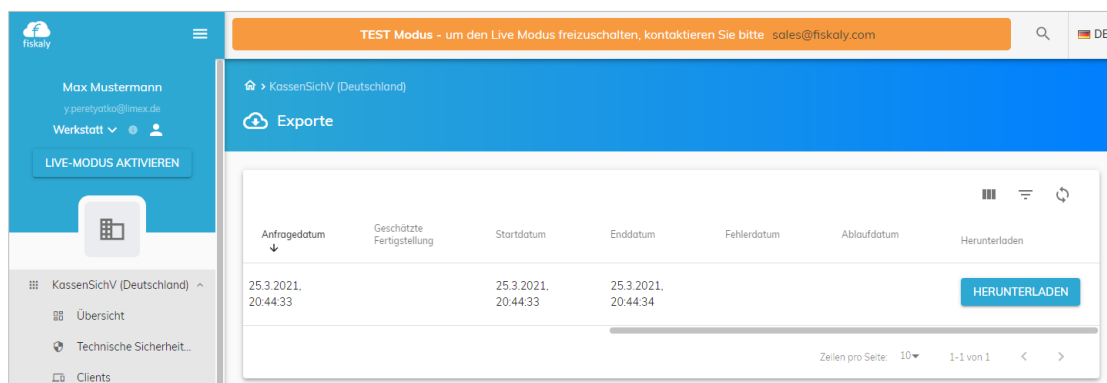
fiskaly

TEST Modus - um den Live Modus freizuschalten, kontaktieren Sie bitte sales@fiskaly.com

DE

Max Mustermann
y.peretyatko@limex.de
Werkstatt

LIVE-MODUS AKTIVIEREN

KassenSichV (Deutschland)
Übersicht
Technische Sicherheit...
Clients

> KassenSichV (Deutschland)

Exporte

| Anfragedatum ↓ | Geschätzte Fertigstellung | Startdatum | Enddatum | Fehlerdatum | Ablaufdatum | Herunterladen |
|---|---|---|---|---|---|---|
| 25.3.2021, 20:44:33 | | 25.3.2021, 20:44:33 | 25.3.2021, 20:44:34 | | | HERUNTERLADEN |

Zeilen pro Seite: 10 1-1 von 1